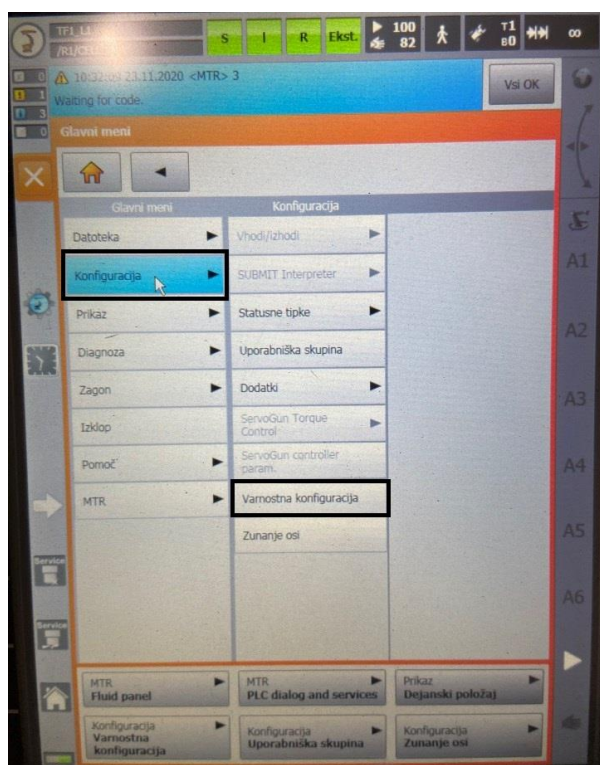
TF1_L1
/R1/C1
S
I
R
Ekst.
100
82
T1
80
∞
10:32:01 23.11.2020 <MTR> 3
Waiting for code.
Vsi OK
0
1
3
0
Glavni meni
Glavni meni
Konfiguracija
Datoteka
Konfiguracija
Prikaz
Diagnoza
Zagon
Izklop
Pomoč
MTR
Vhodi/izhodi
SUBMIT Interpreter
Statusne tipke
Uporabniška skupina
Dodatki
ServoGun Torque Control
ServoGun controller param.
Varnostna konfiguracija
Zunanje osi
A1
A2
A3
A4
A5
A6
Service
Service
MTR
Fluid panel
MTR
PLC dialog and services
Prikaz
Dejanski položaj
Konfiguracija
Varnostna konfiguracija
Konfiguracija
Uporabniška skupina
Konfiguracija
Zunanje osi